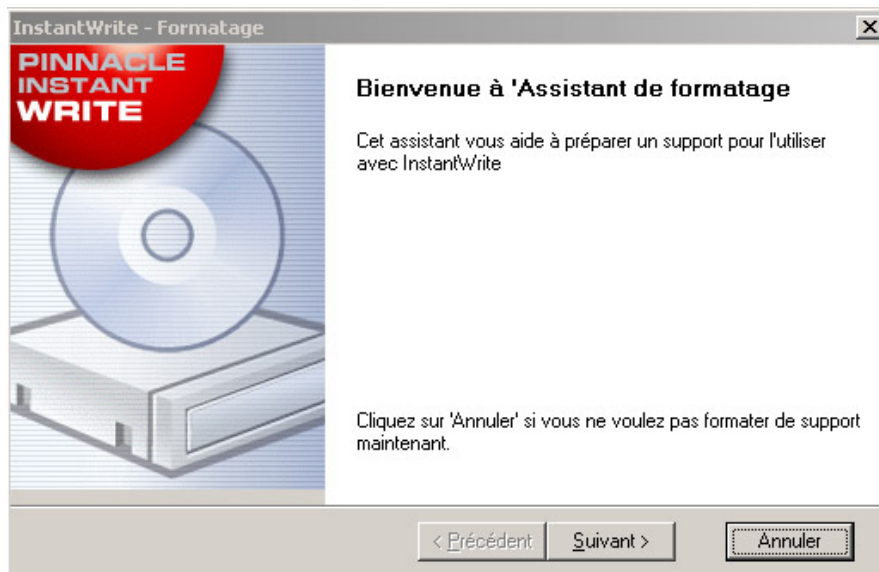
InstantWrite - Formatage

PINNACLE INSTANT WRITE

Bienvenue à 'Assistant de formatage

Cet assistant vous aide à préparer un support pour l'utiliser avec InstantWrite

Cliquez sur 'Annuler' si vous ne voulez pas formater de support maintenant.

< Précédent
Suivant >
Annuler